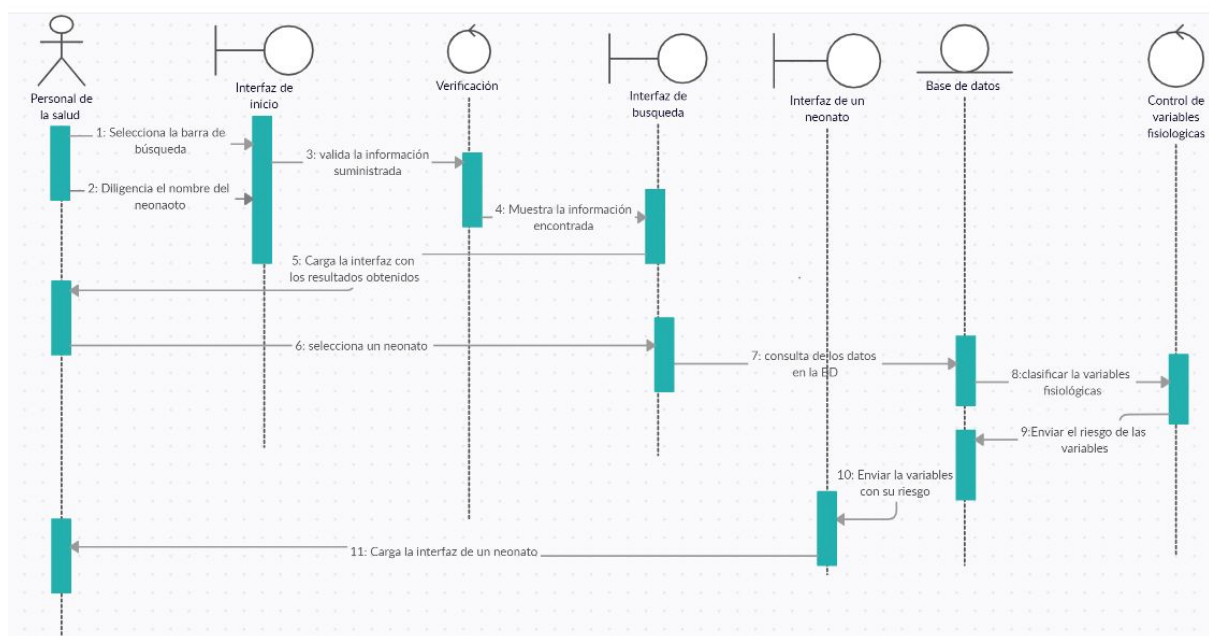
Personal de la salud

Interfaz de inicio

Verificación

Interfaz de busqueda

Interfaz de un neonato

Base de datos

Control de variables fisiologicas

1: Selecciona la barra de búsqueda

2: Diligencia el nombre del neonaoto

3: valida la información suministrada

4: Muestra la información encontrada

5: Carga la interfaz con los resultados obtenidos

6: selecciona un neonato

7: consulta de los datos en la BD

8:clasificar la variables fisiológicas

9:Enviar el riesgo de las variables

10: Enviar la variables con su riesgo

11: Carga la interfaz de un neonato